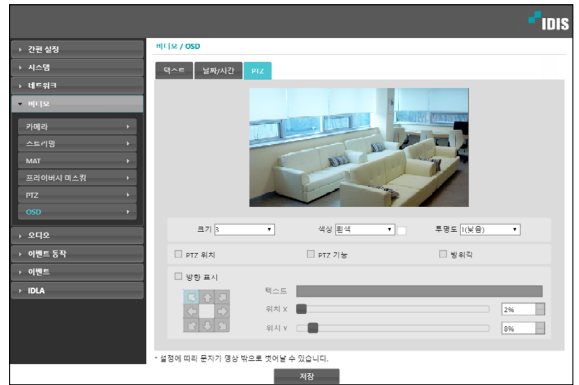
IDIS

간편 설정
시스템
네트워크
비디오
카메라
스트리밍
MAT
프라이버시 마스킹
PTZ
OSD
오디오
이벤트 동작
이벤트
IDLA

비디오 / OSD

텍스트 | 날짜/시간 | PTZ

크기 3
색상 흰색
투명도 1(낮음)

PTZ 위치
PTZ 기능
방위각

방향 표시
텍스트
위치 X 2%
위치 Y 8%

* 설정에 따라 문자가 영상 밖으로 벗어날 수 있습니다.

저장